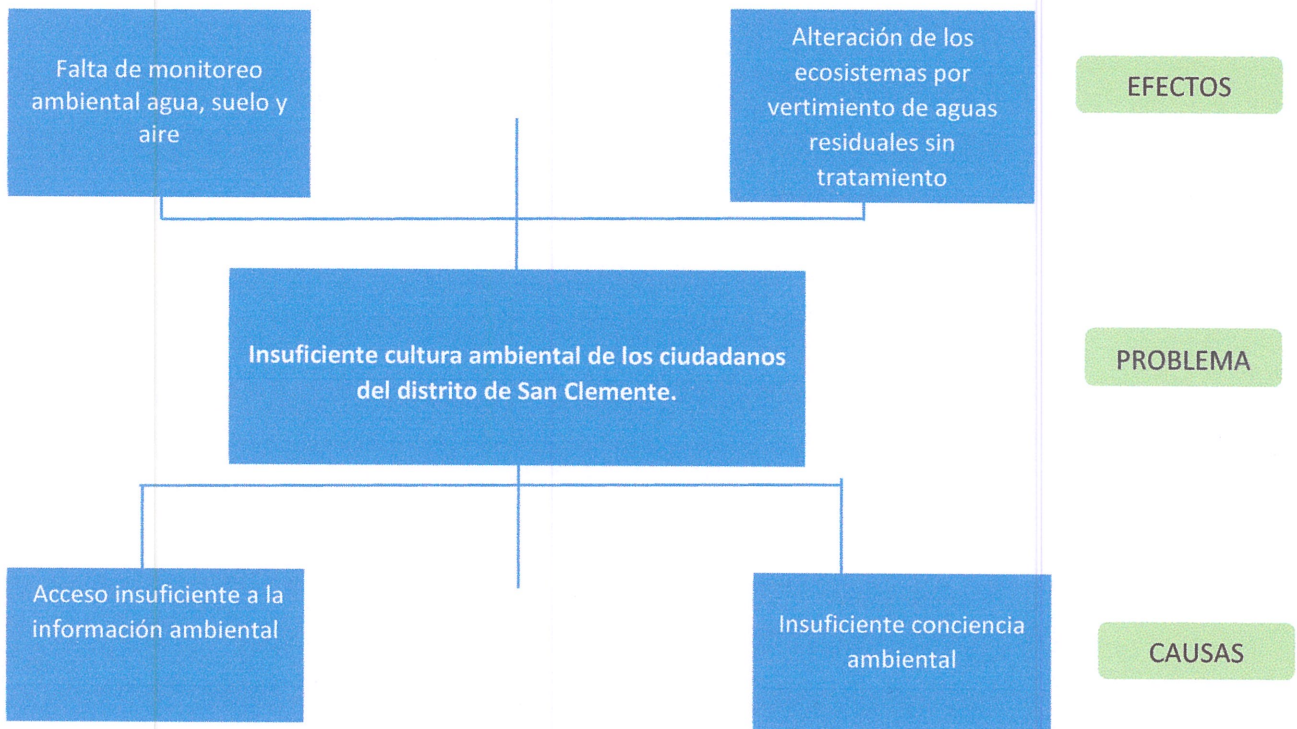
Falta de monitoreo ambiental agua, suelo y aire

Alteración de los ecosistemas por vertimiento de aguas residuales sin tratamiento

EFECTOS

Insuficiente cultura ambiental de los ciudadanos del distrito de San Clemente.

PROBLEMA

Acceso insuficiente a la información ambiental

Insuficiente conciencia ambiental

CAUSAS